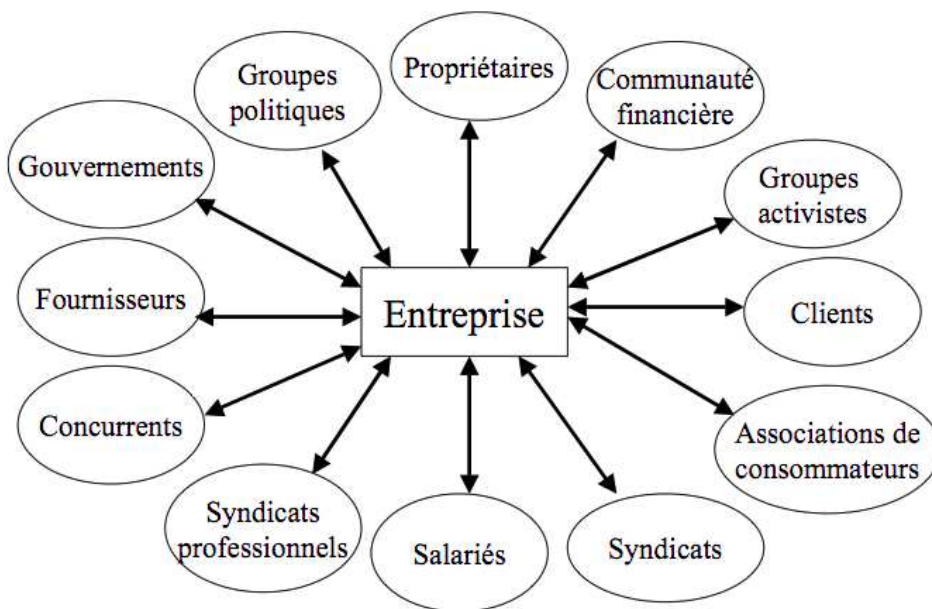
Groupes politiques

Propriétaires

Communauté financière

Gouvernements

Groupes activistes

Fournisseurs

Entreprise

Clients

Concurrents

Associations de consommateurs

Syndicats professionnels

Salariés

Syndicats